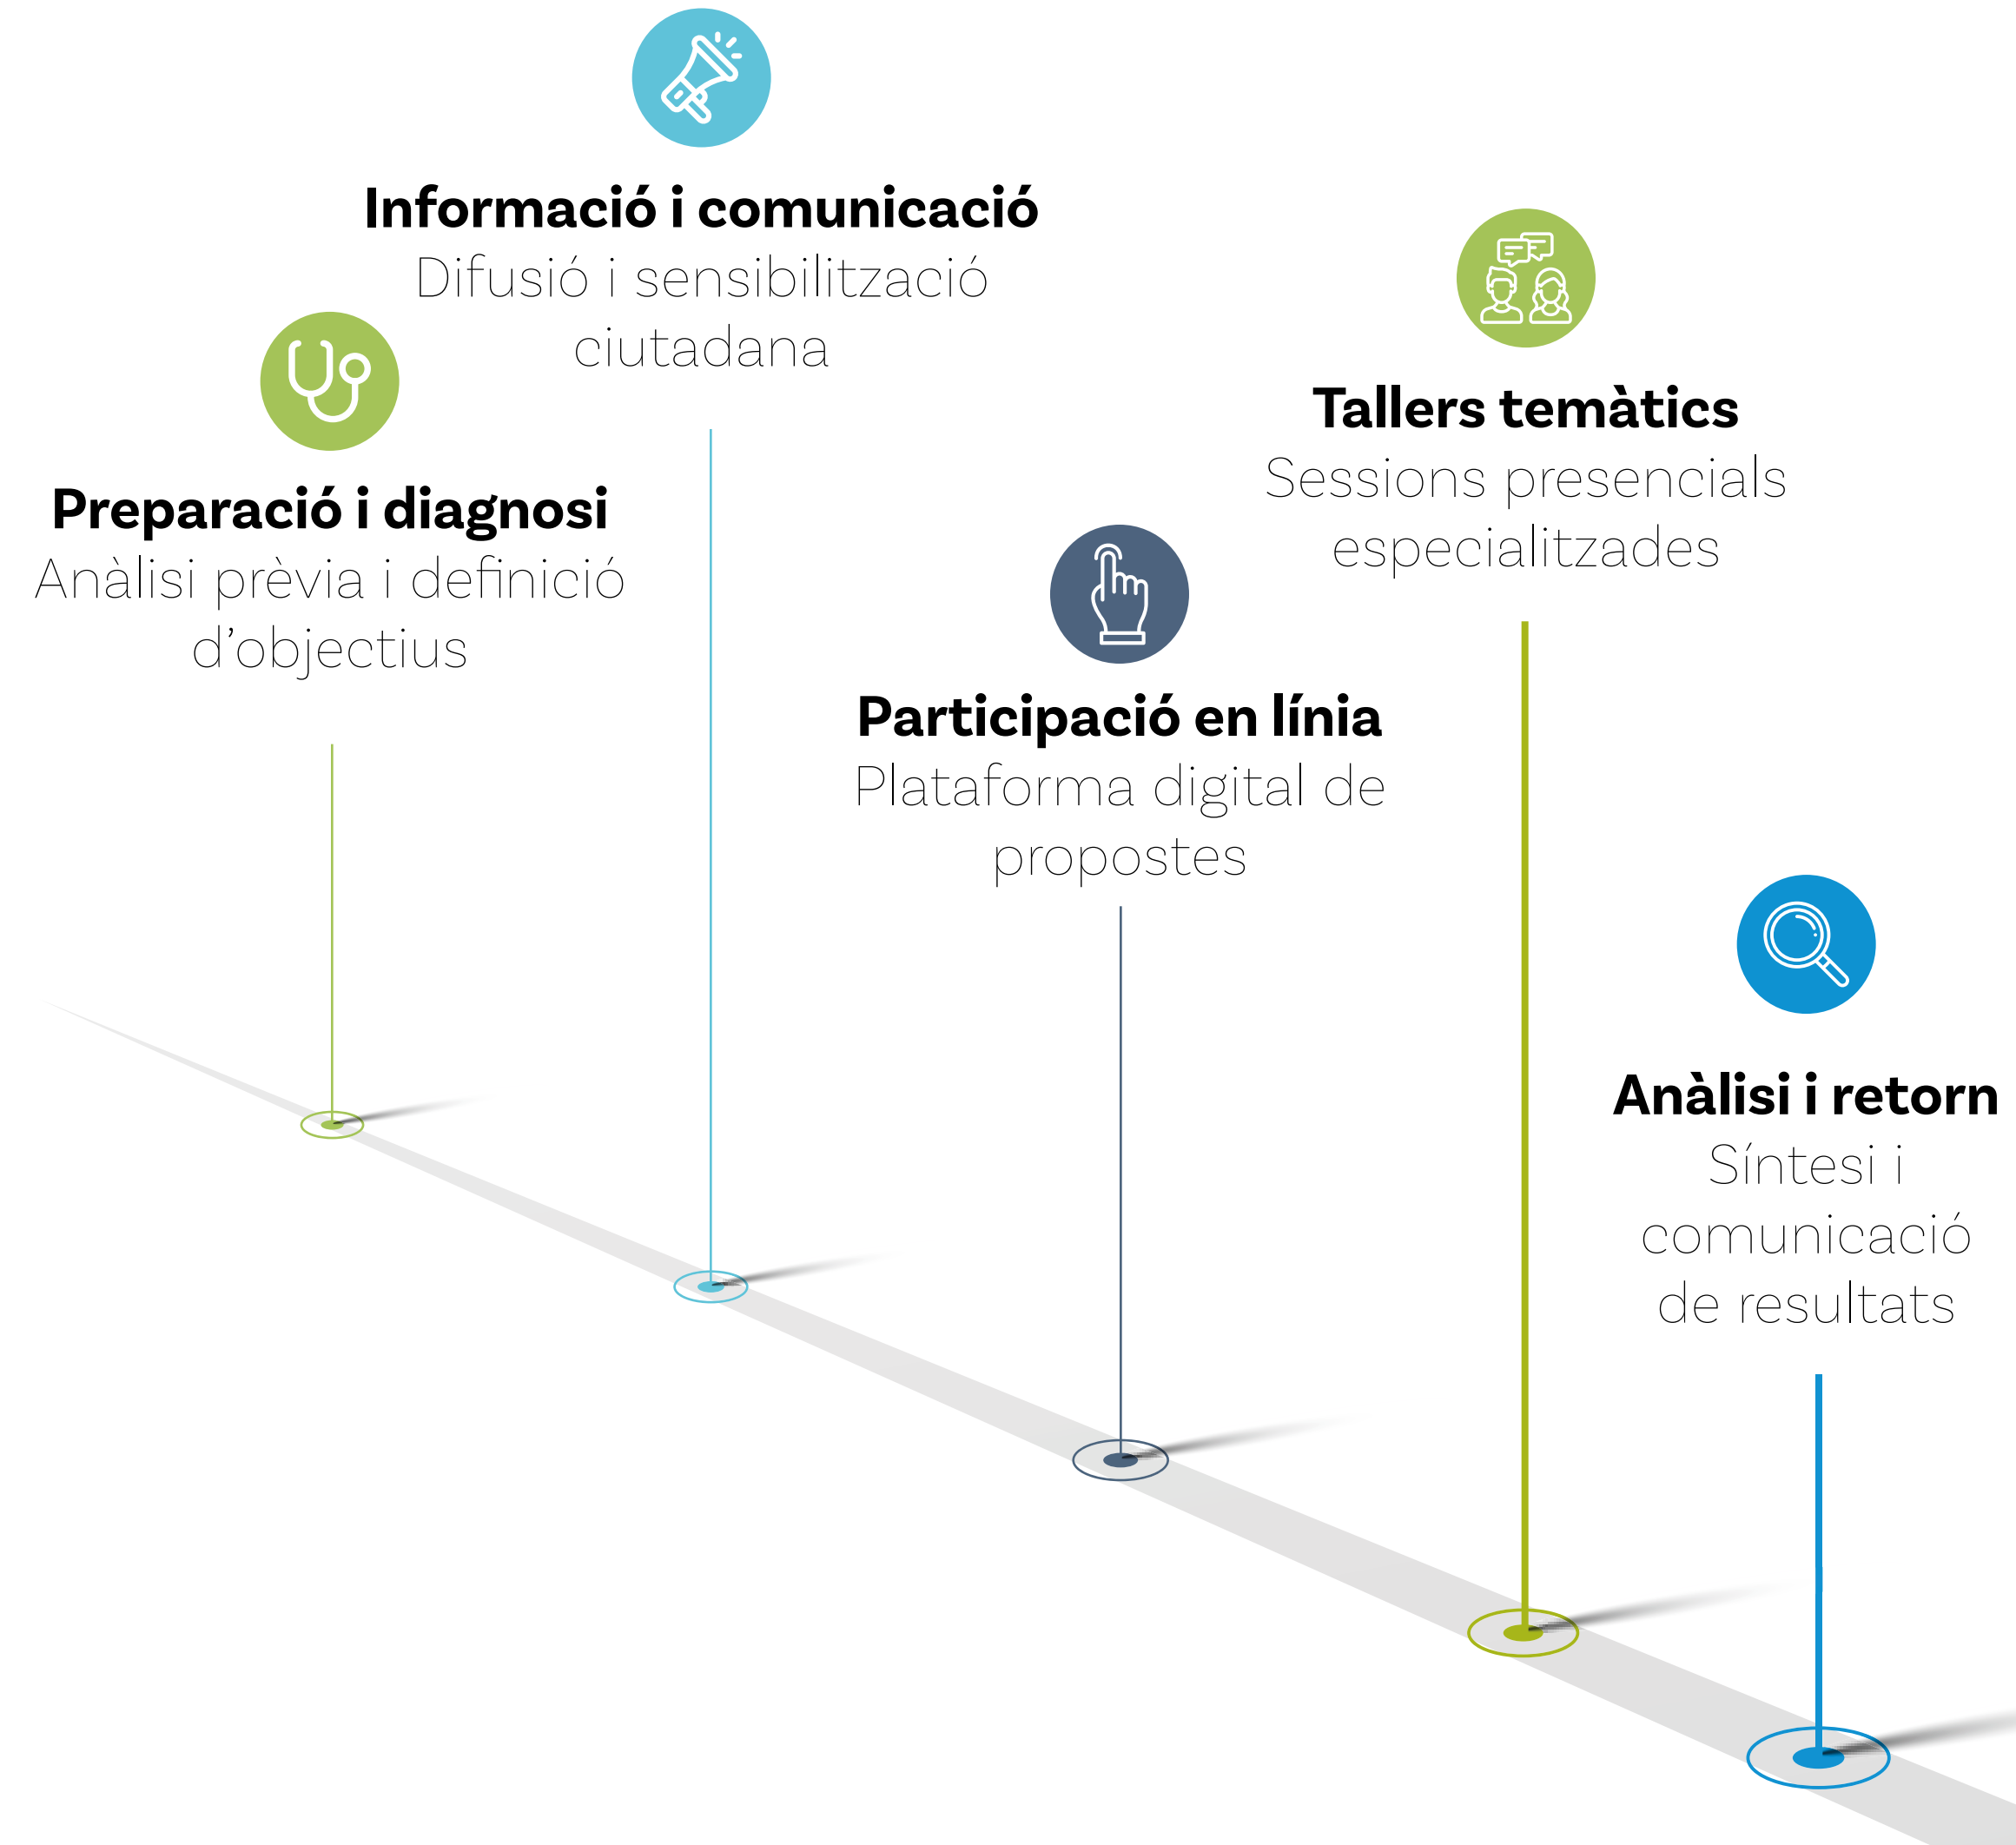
Informació i comunicació
Difusió i sensibilització ciutadana

Preparació i diagnosi
Anàlisi prèvia i definició d'objectius

Tallers temàtics
Sessions presencials especialitzades

Participació en línia
Plataforma digital de propostes

Anàlisi i retorn
Síntesi i comunicació de resultats